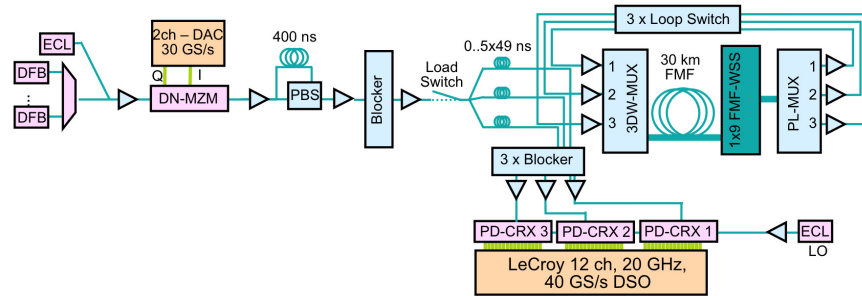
3 x Loop Switch

ECL

2ch – DAC
30 GS/s

400 ns

DFB

DFB

Q I

DN-MZM

PBS

Blocker

Load Switch

0..5x49 ns

1
2
3

3DW-MUX

30 km
FMF

1x9 FMF-WSS

PL-MUX

1
2
3

3 x Blocker

PD-CRX 3
PD-CRX 2
PD-CRX 1

ECL
LO

LeCroy 12 ch, 20 GHz,
40 GS/s DSO